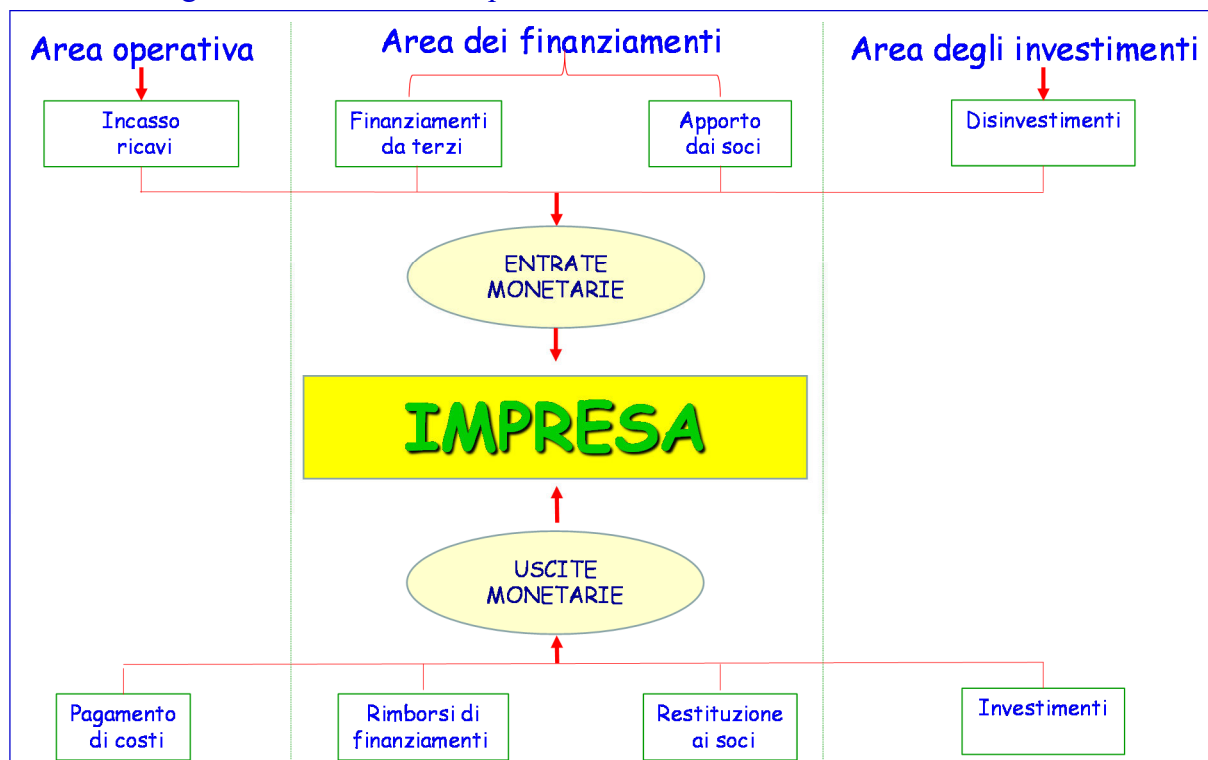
Area operativa

Area dei finanziamenti

Area degli investimenti

Incasso ricavi

Finanziamenti da terzi

Apporto dai soci

Disinvestimenti

ENTRATE MONETARIE

IMPRESA

USCITE MONETARIE

Pagamento di costi

Rimborsi di finanziamenti

Restituzione ai soci

Investimenti